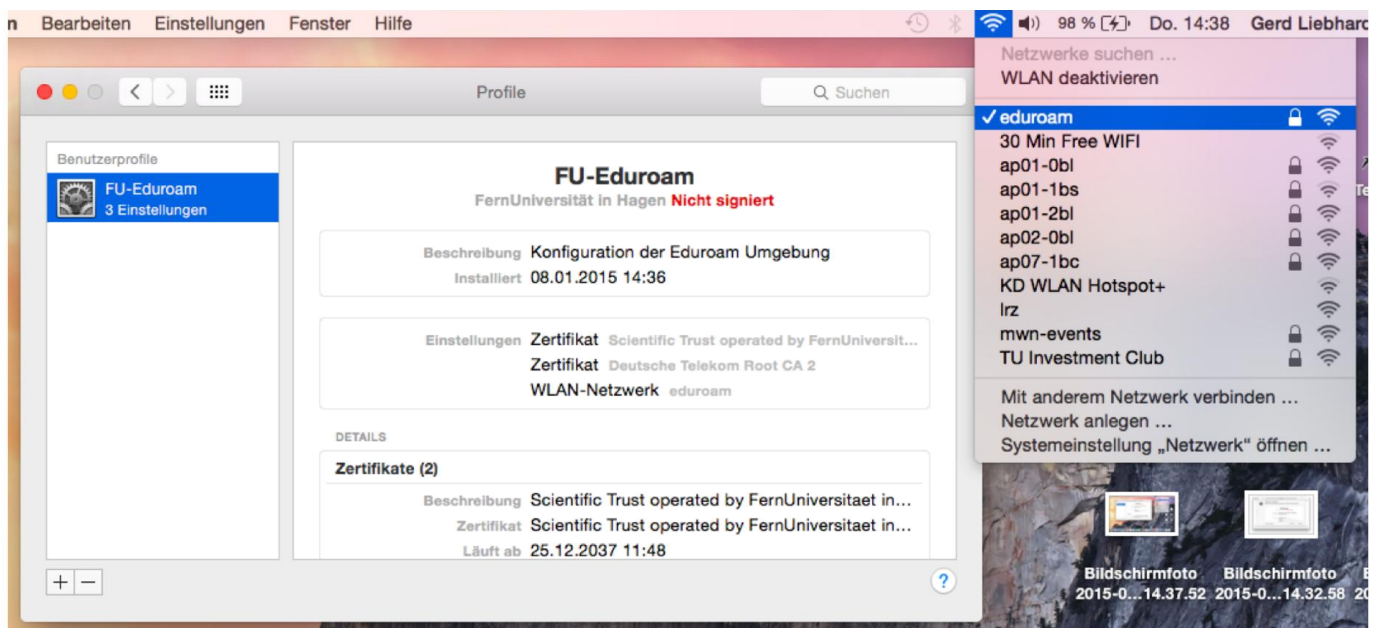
n Bearbeiten Einstellungen Fenster Hilfe

98 % Do. 14:38 Gerd Liebhard

Netzwerke suchen …
WLAN deaktivieren

✓ eduroam
30 Min Free WIFI
ap01-0bl
ap01-1bs
ap01-2bl
ap02-0bl
ap07-1bc
KD WLAN Hotspot+
lrz
mwn-events
TU Investment Club

Mit anderem Netzwerk verbinden …
Netzwerk anlegen …
Systemeinstellung „Netzwerk“ öffnen …

Profile

Suchen

Benutzerprofile

FU-Eduroam
3 Einstellungen

FU-Eduroam
FernUniversität in Hagen Nicht signiert

Beschreibung Konfiguration der Eduroam Umgebung
Installiert 08.01.2015 14:36

Einstellungen Zertifikat Scientific Trust operated by FernUniversit…
Zertifikat Deutsche Telekom Root CA 2
WLAN-Netzwerk eduroam

DETAILS

Zertifikate (2)

Beschreibung Scientific Trust operated by FernUniversitaet in…
Zertifikat Scientific Trust operated by FernUniversitaet in…
Läuft ab 25.12.2037 11:48

+ −

?

Bildschirmfoto 2015-0…14.37.52

Bildschirmfoto 2015-0…14.32.58